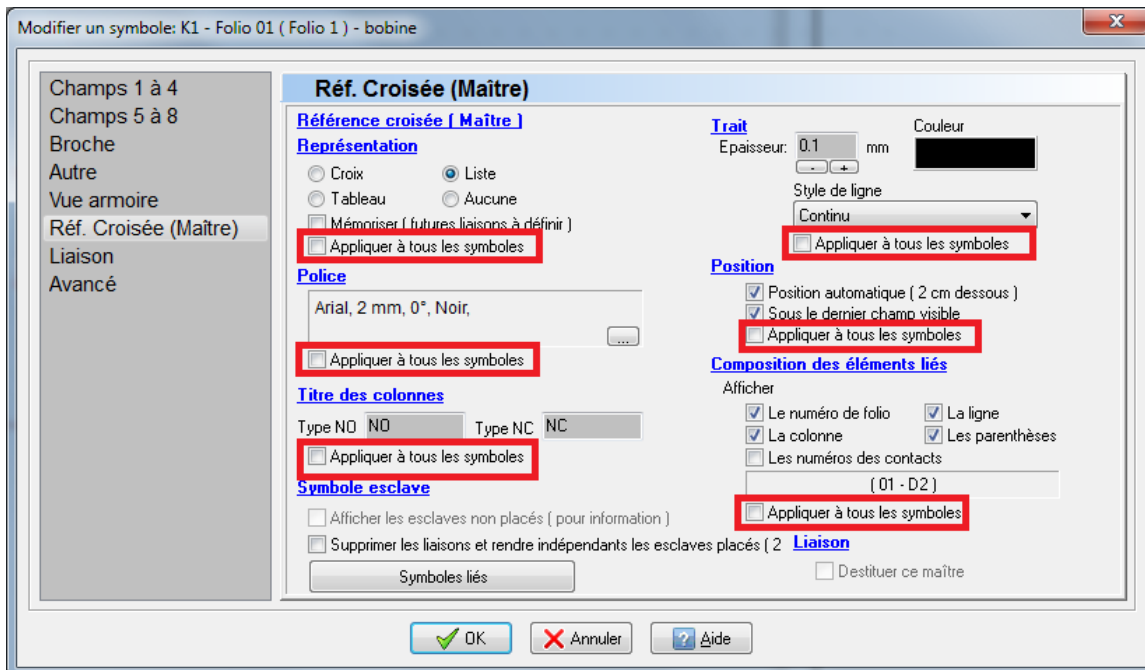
Modifier un symbole: K1 - Folio 01 ( Folio 1 ) - bobine

Champs 1 à 4
Champs 5 à 8
Broche
Autre
Vue armoire
Réf. Croisée (Maître)
Liaison
Avancé

Réf. Croisée (Maître)

Référence croisée ( Maître )
Représentation
Croix
Liste
Tableau
Aucune
Mémoriser ( futures liaisons à définir )
Appliquer à tous les symboles

Police
Arial, 2 mm, 0°, Noir,
...
Appliquer à tous les symboles

Titre des colonnes
Type NO NO
Type NC NC
Appliquer à tous les symboles

Symbole esclave
Afficher les esclaves non placés ( pour information )
Supprimer les liaisons et rendre indépendants les esclaves placés ( 2
Symboles liés

Trait
Couleur
Epaisseur: 0.1 mm
- +
Style de ligne
Continu
Appliquer à tous les symboles

Position
Position automatique ( 2 cm dessous )
Sous le dernier champ visible
Appliquer à tous les symboles

Composition des éléments liés
Afficher
Le numéro de folio
La ligne
La colonne
Les parenthèses
Les numéros des contacts
( 01 - D2 )
Appliquer à tous les symboles

Liaison
Destituer ce maître

OK
Annuler
Aide